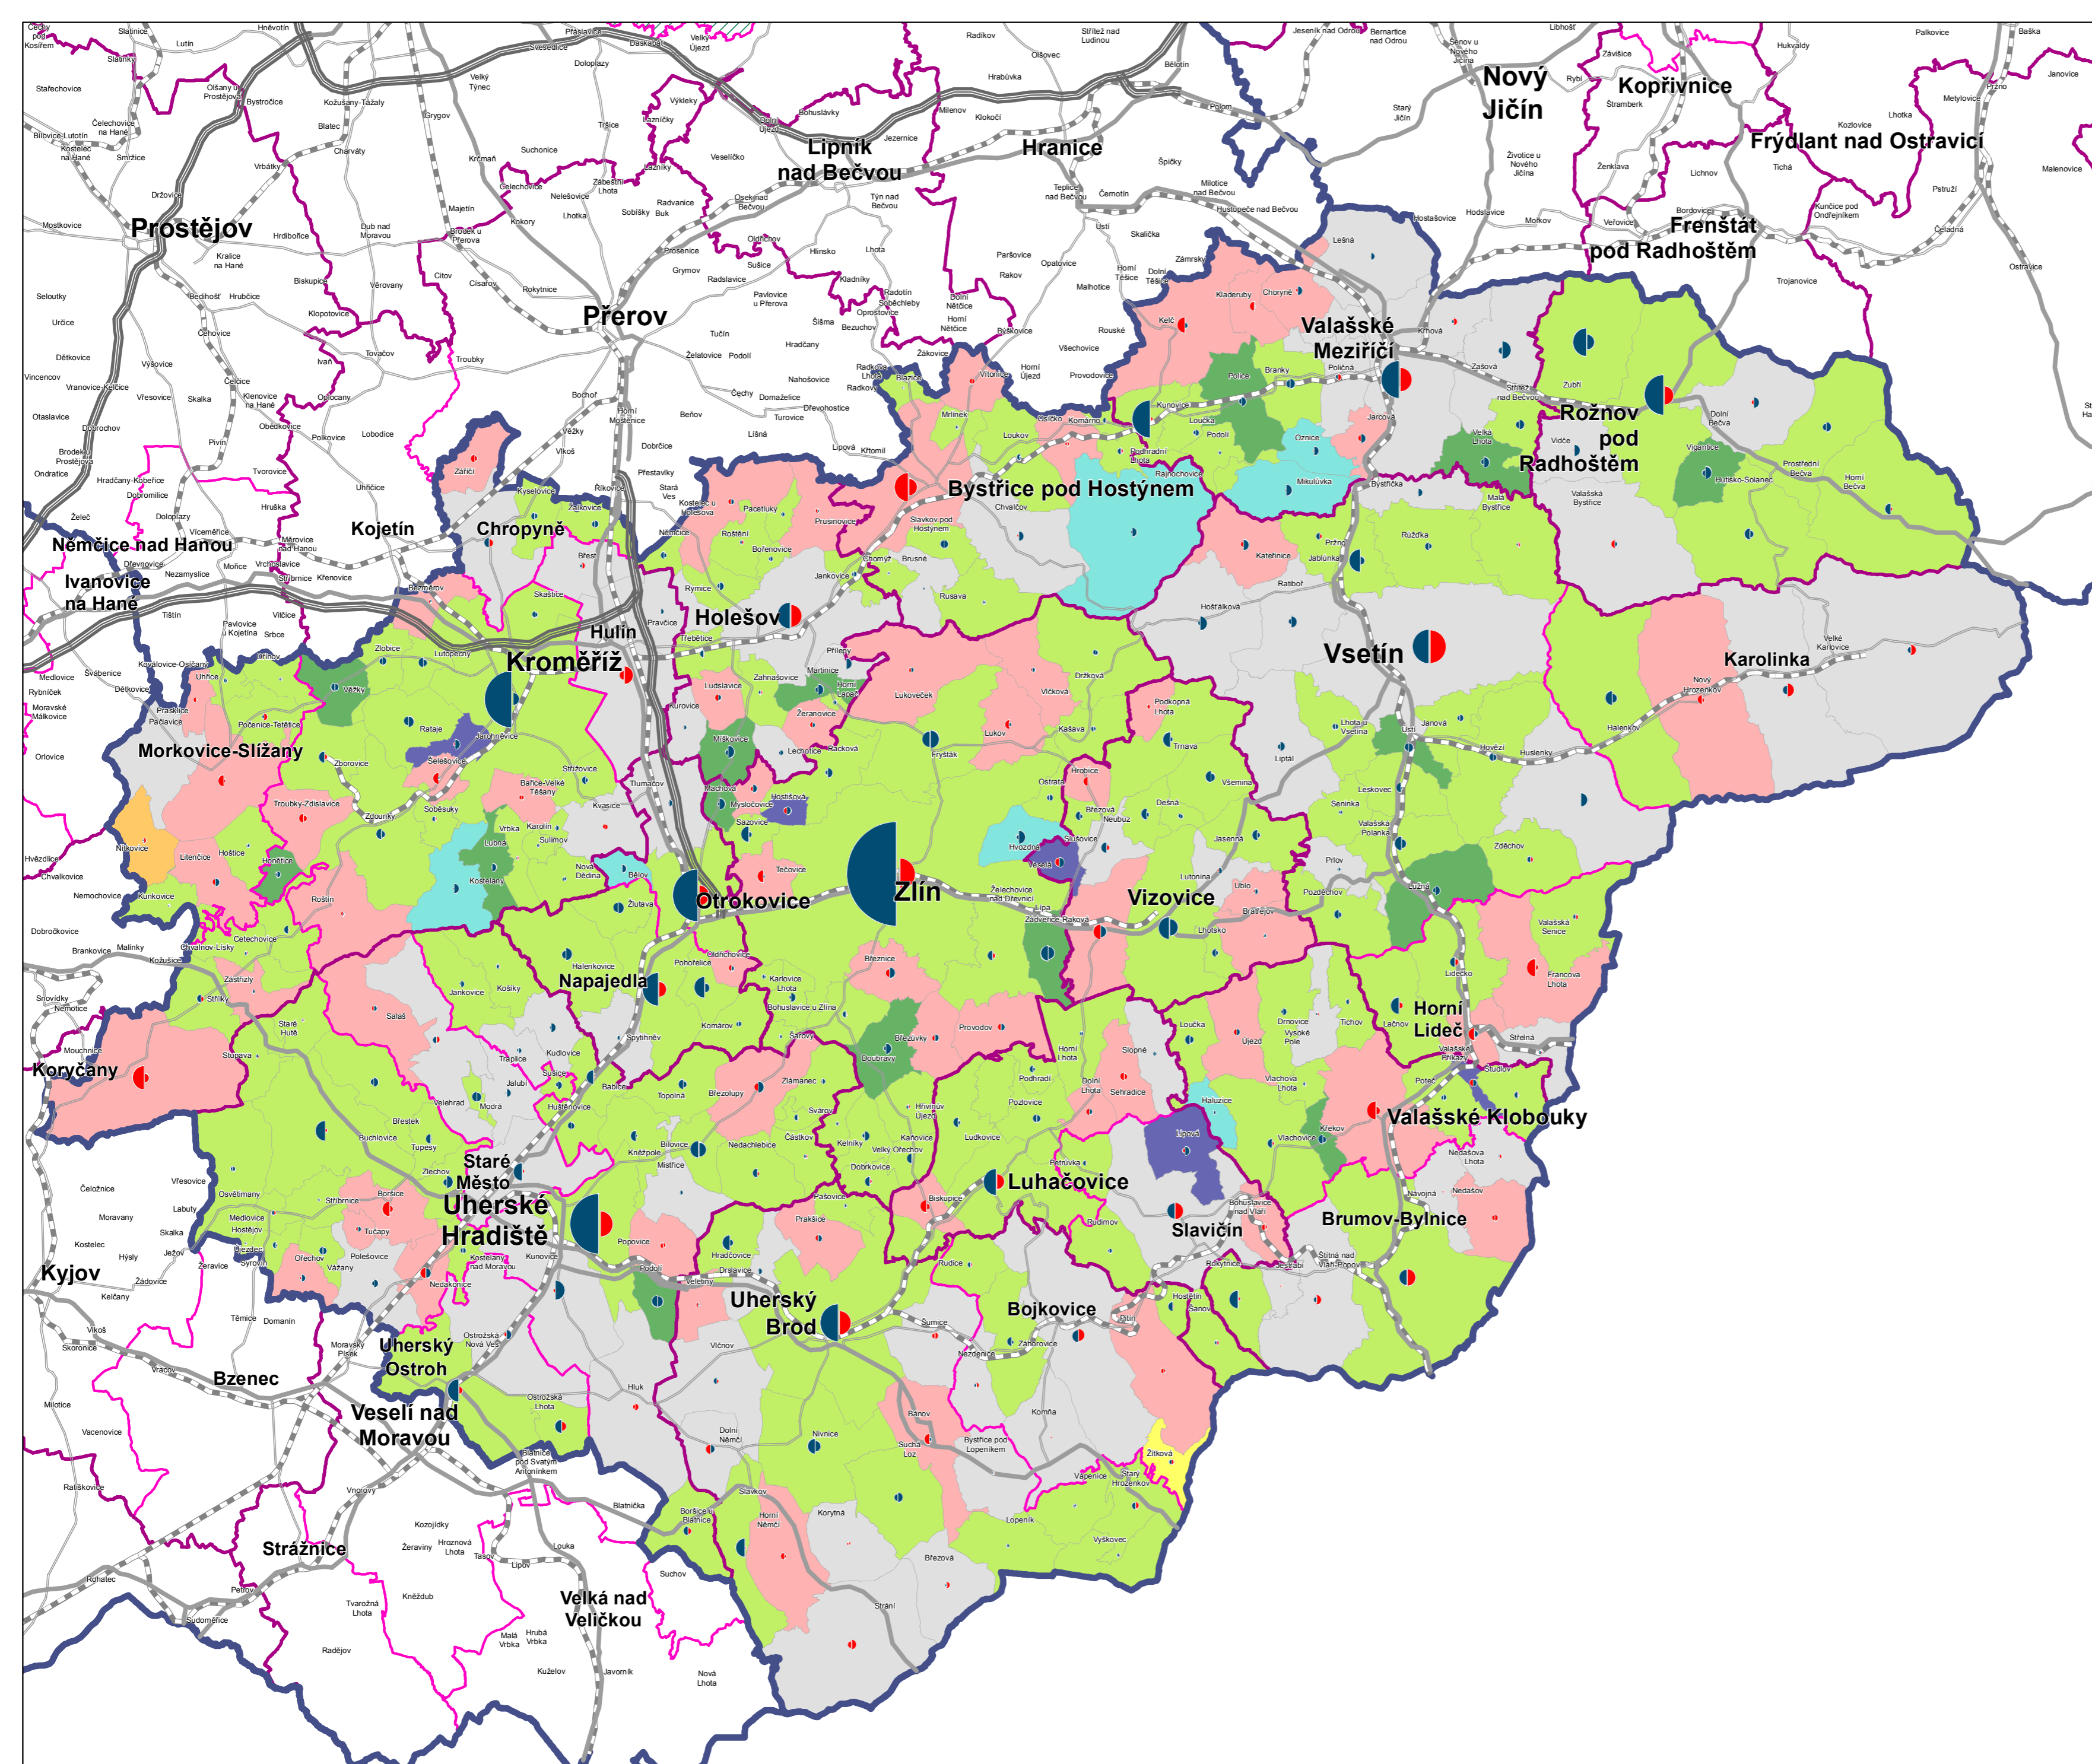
Nový Jičín
Kopřivnice
Frýdlant nad Ostravicí
Frenštát pod Radhoštěm
Lipník nad Bečvou
Hranice
Prostějov
Přerov
Valašské Meziříčí
Rožnov pod Radhoštěm
Bystřice pod Hostýnem
Kojetín
Chropyně
Němčice nad Hanou
Ivanovice na Hané
Holešov
Hulín
Kroměříž
Vsetín
Karolinka
Morkovice-Slížany
Otrokovice
Zlín
Vizovice
Napajedla
Horní Lideč
Koryčany
Valašské Klobouky
Staré Město
Uherské Hradiště
Luhačovice
Slavičín
Brumov-Bylnice
Kyjov
Uherský Brod
Bojkovice
Uherský Ostroh
Bzenec
Veselí nad Moravou
Strážnice
Velká nad Veličkou